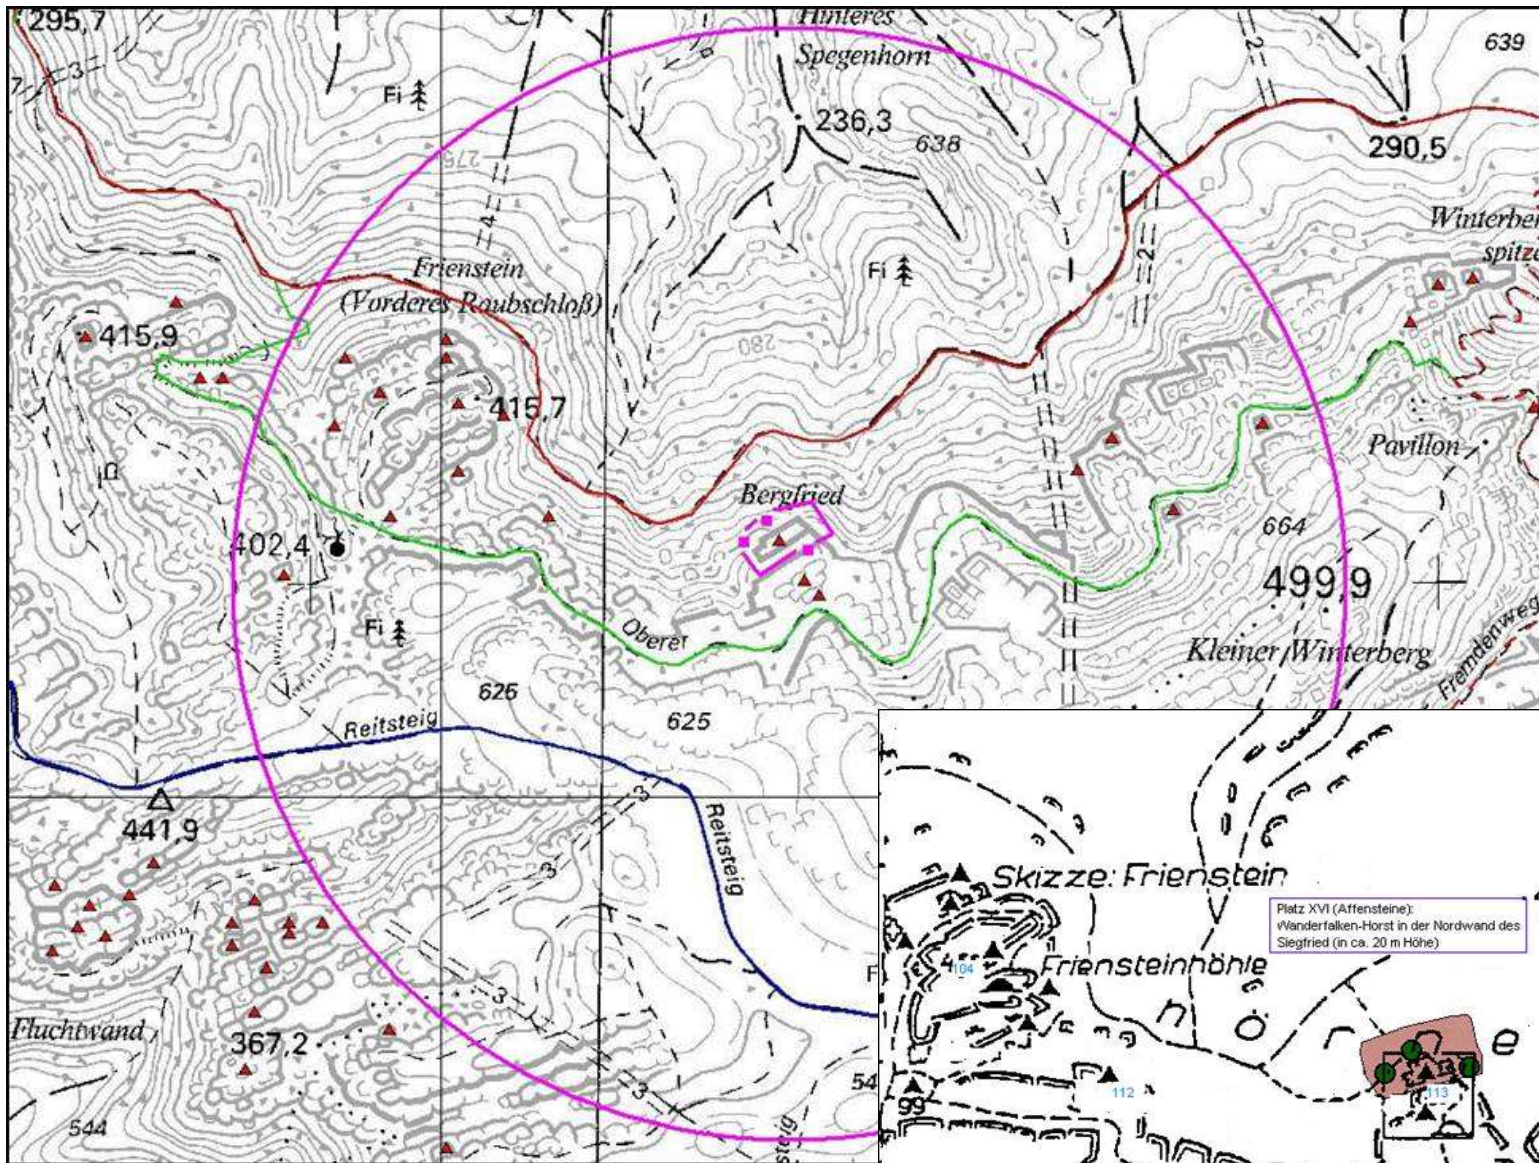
295,7

Hinteres Spegenhorn

639

Fi

236,3

638

290,5

275

Winterber spitze

Frienstein (Vorderes Raubschloß)

Fi

415,9

280

415,7

Pavillon

Bergfried

664

402,4

499,9

Fi

Oberer

Kleiner Winterberg

Fremdenweg

625

625

Reitsteig

441,9

Reitsteig

Skizze: Frienstein

Platz XVI (Affensteine): Wanderfalken-Horst in der Nordwand des Siegfried (in ca. 20 m Höhe)

104

Friensteinhöhle

Fluchtwand

367,2

54

112

99

113

544

steig